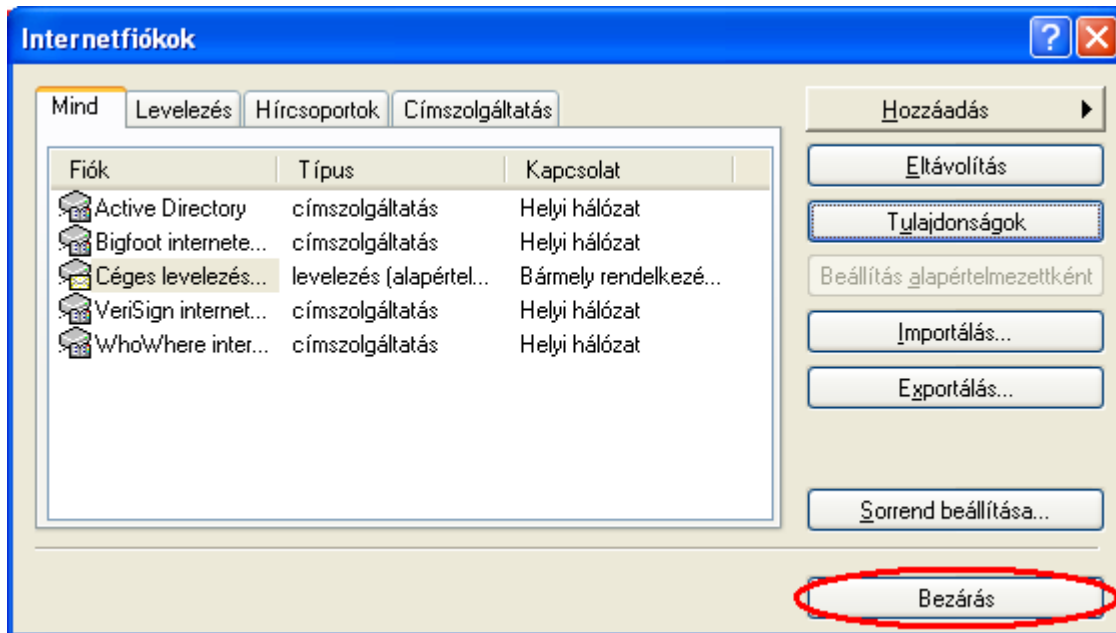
Internetfiókok

Mind | Levelezés | Hírcsoportok | Címszolgáltatás

| Fiók | Típus | Kapcsolat |
|---|---|---|
| Active Directory | címszolgáltatás | Helyi hálózat |
| Bigfoot internete... | címszolgáltatás | Helyi hálózat |
| Céges levelezés... | levelezés (alapértel... | Bármely rendelkezé... |
| VeriSign internet... | címszolgáltatás | Helyi hálózat |
| WhoWhere inter... | címszolgáltatás | Helyi hálózat |

Hozzáadás
Eltávolítás
Tulajdonságok
Beállítás alapértelmezettként
Importálás...
Exportálás...
Sorrend beállítása...
Bezárás